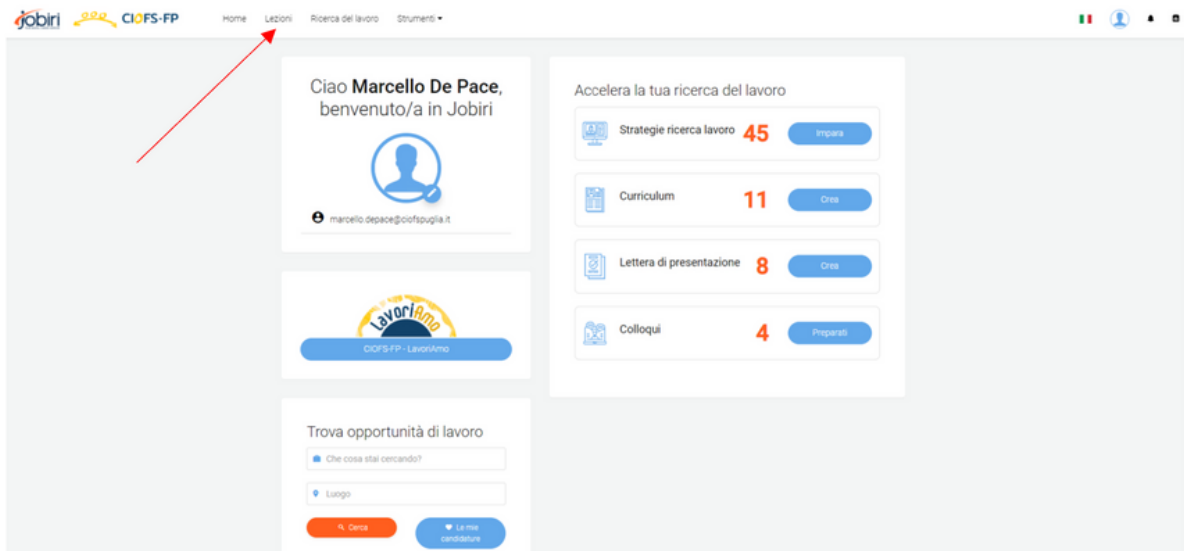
Jobiri CIOFS-FP Home Lezioni Ricerca del lavoro Strumenti

Ciao **Marcello De Pace**, benvenuto/a in Jobiri

marcello.depace@ciofspuglia.it

LavoriAmo

CIOFS-FP - LavoriAmo

Trova opportunità di lavoro

Che cosa stai cercando?

Luogo

Cerca

Le mie candidature

Accelera la tua ricerca del lavoro

Strategie ricerca lavoro 45 Impara

Curriculum 11 Crea

Lettera di presentazione 8 Crea

Colloqui 4 Preparati